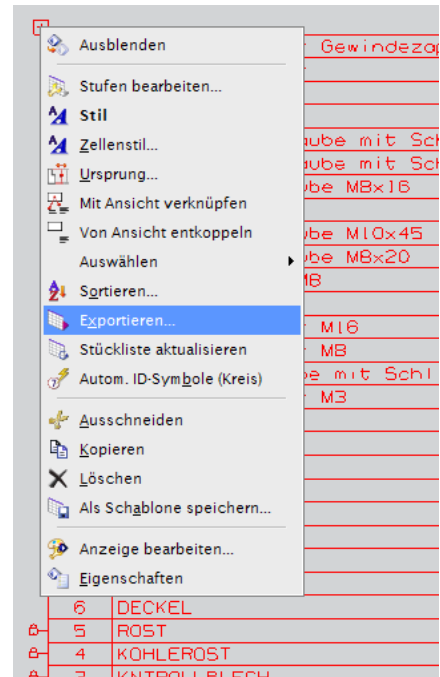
Ausblenden
Stufen bearbeiten...
Stil
Zellenstil...
Ursprung...
Mit Ansicht verknüpfen
Von Ansicht entkoppeln
Auswählen
Sortieren...
Exportieren...
Stückliste aktualisieren
Autom. ID-Symbole (Kreis)
Ausschneiden
Kopieren
Löschen
Als Schablone speichern...
Anzeige bearbeiten...
Eigenschaften

t Gewindezap
ube mit Sch
ube mit Sch
ube M8x16
ube M10x45
ube M8x20
M8
t M16
t M8
be mit Schl
t M3

| 6 | DECKEL |
|---|---|
| 5 | ROST |
| 4 | KOHLEROST |
| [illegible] | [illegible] |